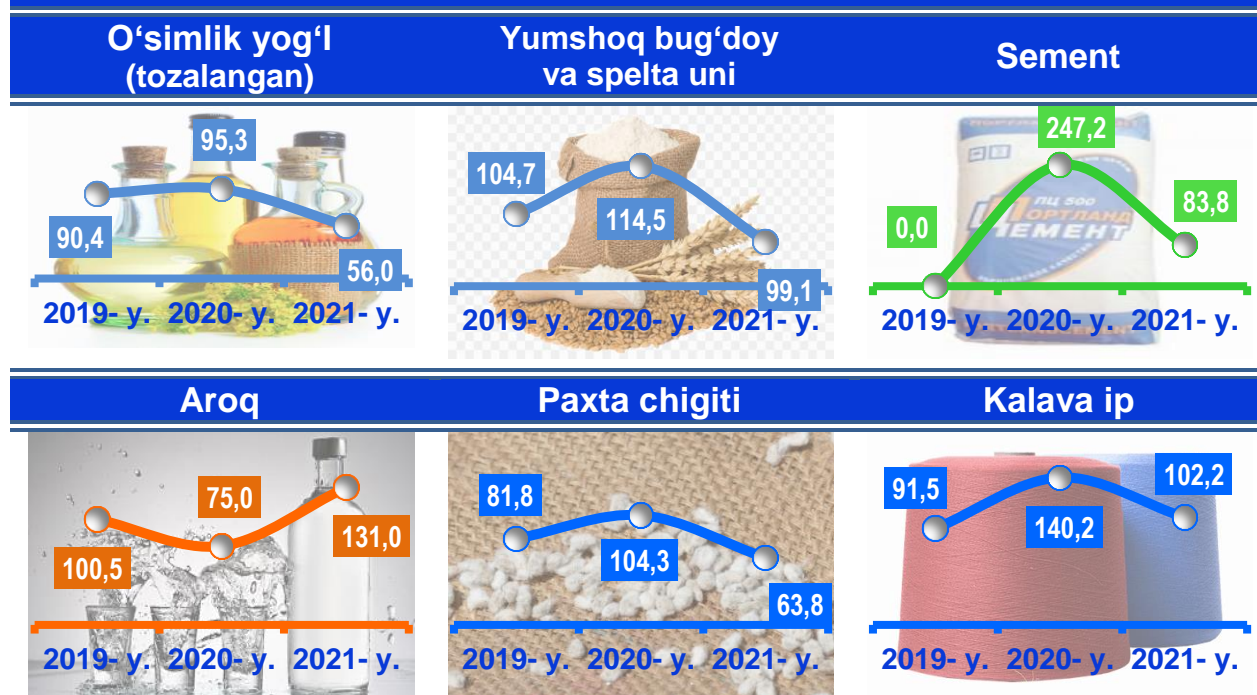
O‘simlik yog‘I (tozalangan)

95,3
90,4
56,0
2019- y. 2020- y. 2021- y.

Yumshoq bug‘doy va spelta uni

104,7
114,5
99,1
2019- y. 2020- y. 2021- y.

Sement

247,2
0,0
83,8
ПЦ 500
ПОРТЛАНД ЦЕМЕНТ
2019- y. 2020- y. 2021- y.

Aroq

75,0
100,5
131,0
2019- y. 2020- y. 2021- y.

Paxta chigiti

81,8
104,3
63,8
2019- y. 2020- y. 2021- y.

Kalava ip

91,5
140,2
102,2
2019- y. 2020- y. 2021- y.